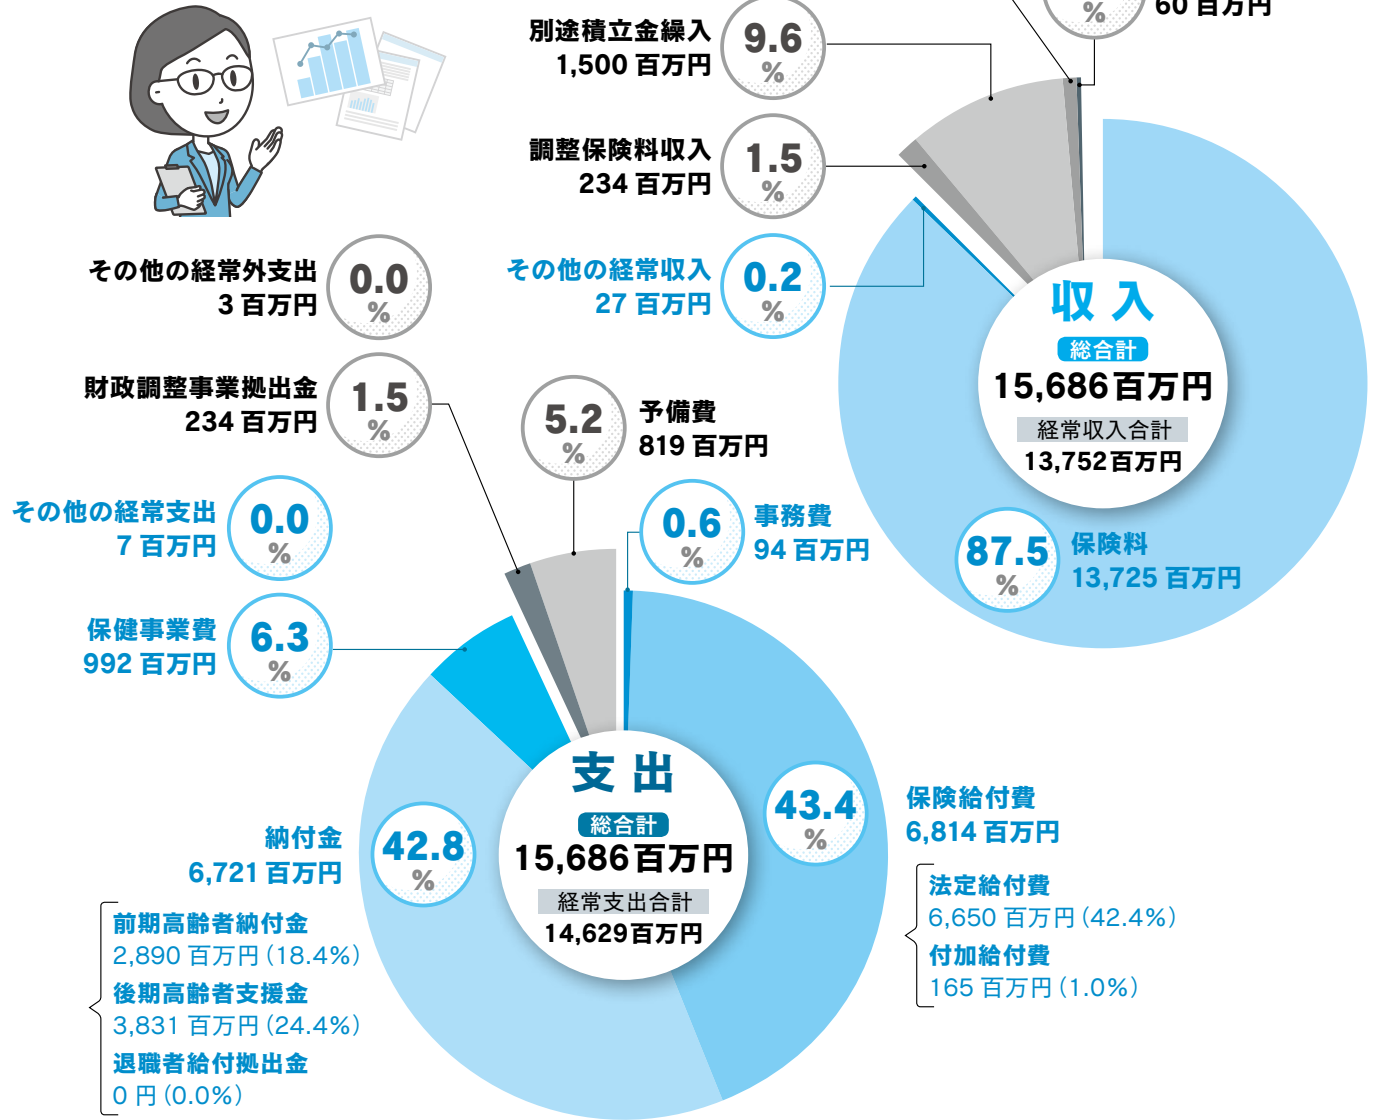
% 60 百万円

別途積立金繰入 1,500 百万円 9.6 %

調整保険料収入 234 百万円 1.5 %

その他の経常収入 27 百万円 0.2 %

収入
総合計
15,686百万円
経常収入合計
13,752百万円

87.5 % 保険料 13,725 百万円

その他の経常外支出 3 百万円 0.0 %

財政調整事業拠出金 234 百万円 1.5 %

5.2 % 予備費 819 百万円

その他の経常支出 7 百万円 0.0 %

0.6 % 事務費 94 百万円

保健事業費 992 百万円 6.3 %

支出
総合計
15,686百万円
経常支出合計
14,629百万円

43.4 % 保険給付費 6,814 百万円

法定給付費
6,650 百万円（42.4%）
付加給付費
165 百万円（1.0%）

納付金 6,721 百万円 42.8 %

前期高齢者納付金
2,890 百万円（18.4%）
後期高齢者支援金
3,831 百万円（24.4%）
退職者給付拠出金
0 円（0.0%）